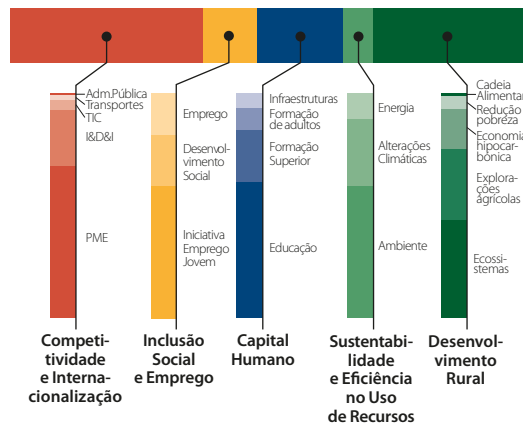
Adm.Pública
Transportes
TIC
I&D&I
PME

Competitividade e Internacionalização

Emprego
Desenvolvimento Social
Iniciativa Emprego Jovem

Inclusão Social e Emprego

Infraestruturas
Formação de adultos
Formação Superior
Educação

Capital Humano

Energia
Alterações Climáticas
Ambiente

Sustentabilidade e Eficiência no Uso de Recursos

Cadeia Alimentar
Redução pobreza
Economia hipocarbónica
Explorações agrícolas
Ecossistemas

Desenvolvimento Rural